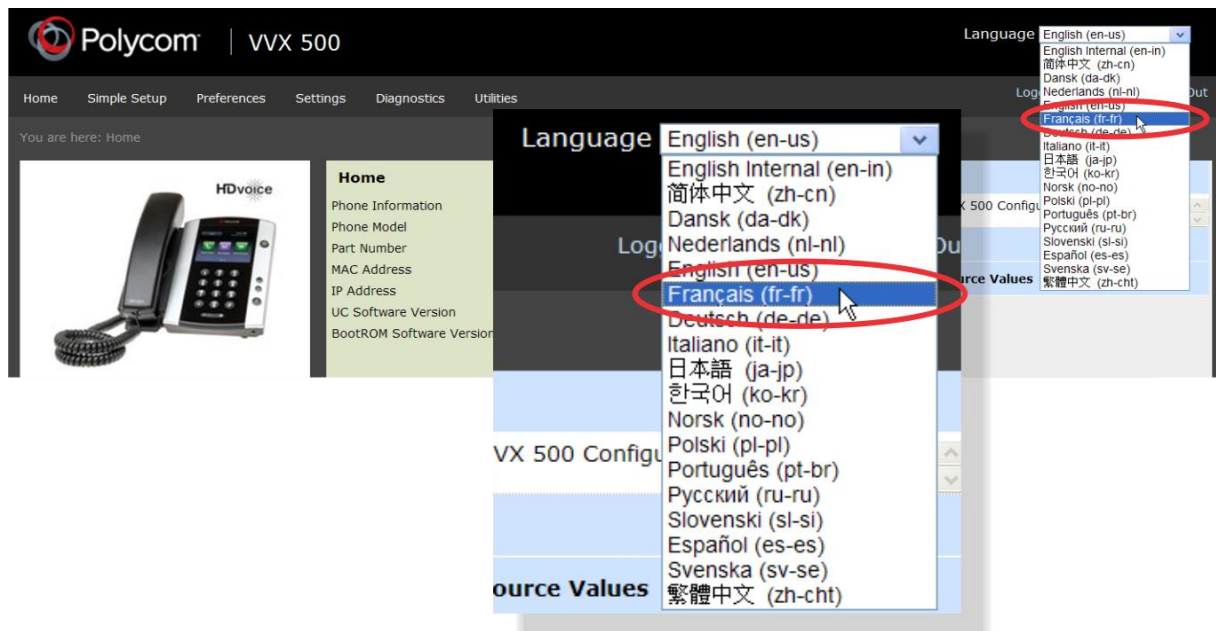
Polycom | VVX 500

Language English (en-us)
English Internal (en-in)
简体中文 (zh-cn)
Dansk (da-dk)
Nederlands (nl-nl)
English (en-us)
Français (fr-fr)
Deutsch (de-de)
Italiano (it-it)
日本語 (ja-jp)
한국어 (ko-kr)
Norsk (no-no)
Polski (pl-pl)
Português (pt-br)
Русский (ru-ru)
Slovenski (sl-si)
Español (es-es)
Svenska (sv-se)
繁體中文 (zh-cht)

Home Simple Setup Preferences Settings Diagnostics Utilities Log Out

You are here: Home

HDvoice

Home
Phone Information
Phone Model
Part Number
MAC Address
IP Address
UC Software Version
BootROM Software Version

VX 500 Configu
ource Values

Language English (en-us)
English Internal (en-in)
简体中文 (zh-cn)
Dansk (da-dk)
Nederlands (nl-nl)
English (en-us)
Français (fr-fr)
Deutsch (de-de)
Italiano (it-it)
日本語 (ja-jp)
한국어 (ko-kr)
Norsk (no-no)
Polski (pl-pl)
Português (pt-br)
Русский (ru-ru)
Slovenski (sl-si)
Español (es-es)
Svenska (sv-se)
繁體中文 (zh-cht)

Log Ou
VX 500 Configu
ource Values